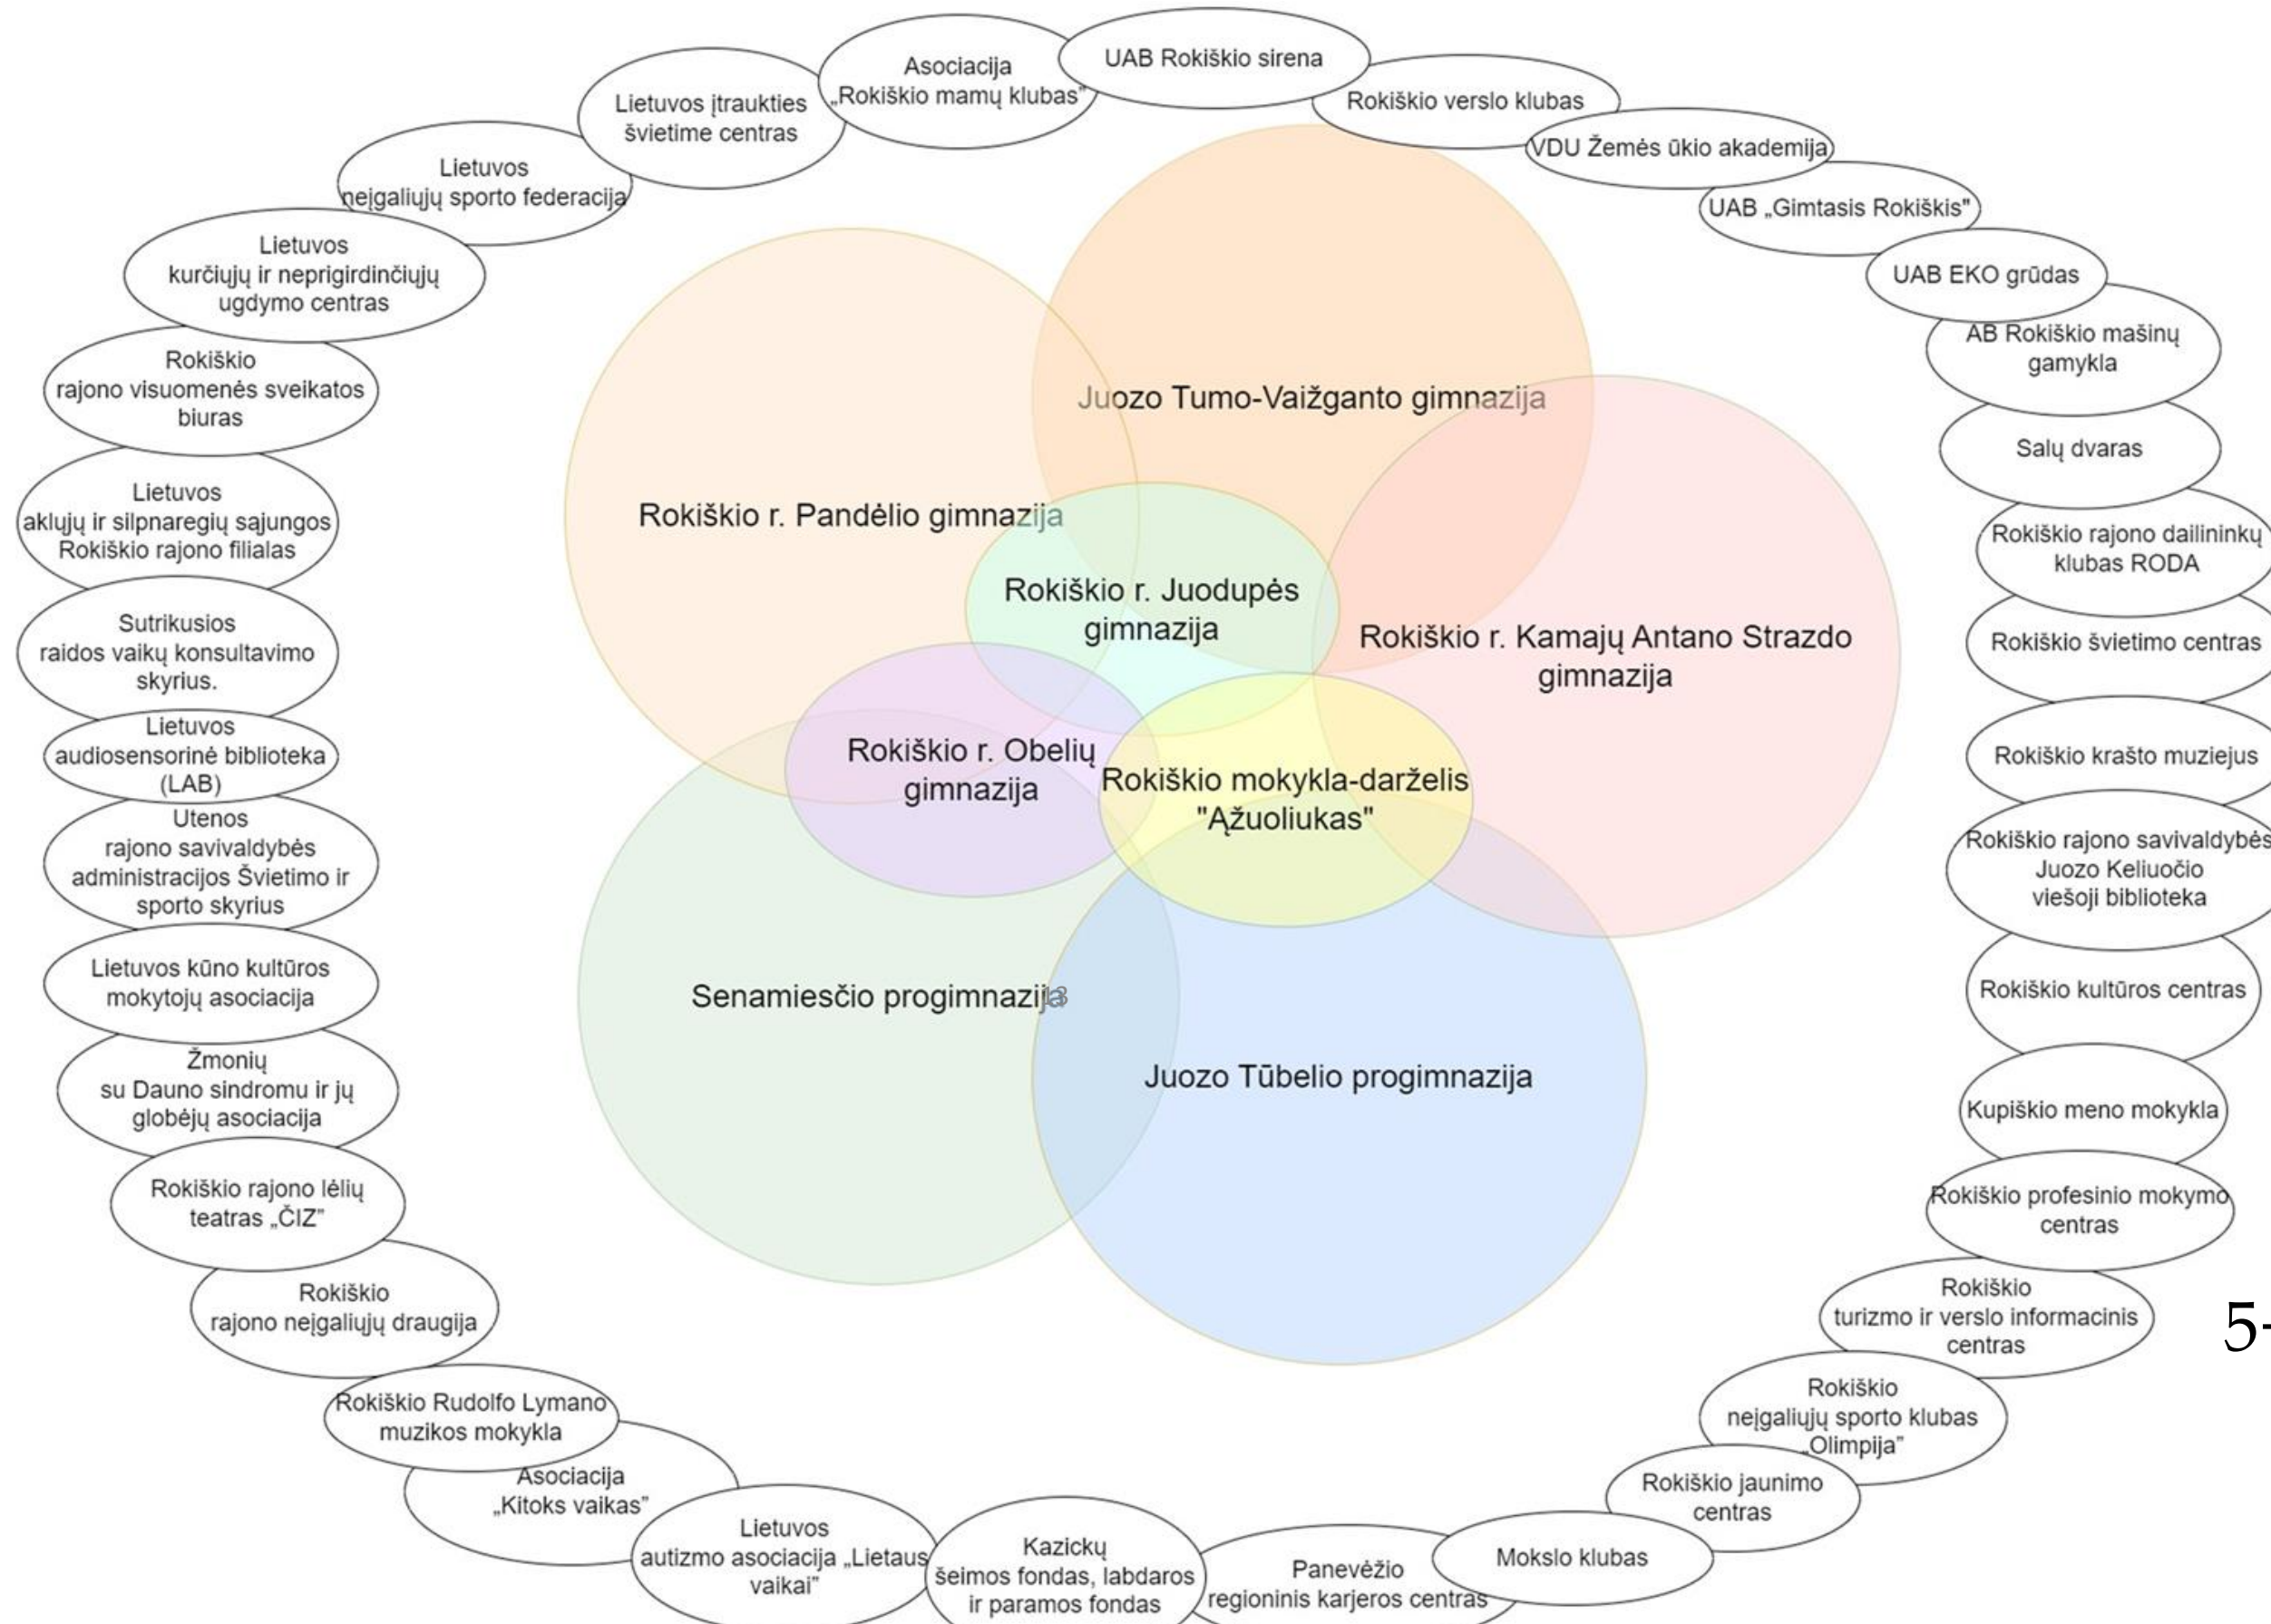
Asociacija „Rokiškio mamų klubas"

UAB Rokiškio sirena

Rokiškio verslo klubas

VDU Žemės ūkio akademija

UAB „Gimtasis Rokiškis"

UAB EKO grūdas

AB Rokiškio mašinų gamykla

Salų dvaras

Rokiškio rajono dailininkų klubas RODA

Rokiškio švietimo centras

Rokiškio krašto muziejus

Rokiškio rajono savivaldybės Juozo Keliuočio viešoji biblioteka

Rokiškio kultūros centras

Kupiškio meno mokykla

Rokiškio profesinio mokymo centras

Rokiškio turizmo ir verslo informacinis centras

Rokiškio neįgaliųjų sporto klubas „Olimpija"

Rokiškio jaunimo centras

Mokslo klubas

Panevėžio regioninis karjeros centras

Kazickų šeimos fondas, labdaros ir paramos fondas

Lietuvos autizmo asociacija „Lietaus vaikai"

Asociacija „Kitoks vaikas"

Rokiškio Rudolfo Lymano muzikos mokykla

Rokiškio rajono neįgaliųjų draugija

Rokiškio rajono lėlių teatras „ČIZ"

Žmonių su Dauno sindromu ir jų globėjų asociacija

Lietuvos kūno kultūros mokytojų asociacija

Utenos rajono savivaldybės administracijos Švietimo ir sporto skyrius

Lietuvos audiosensorinė biblioteka (LAB)

Sutrikusios raidos vaikų konsultavimo skyrius.

Lietuvos aklųjų ir silpnaregių sąjungos Rokiškio rajono filialas

Rokiškio rajono visuomenės sveikatos biuras

Lietuvos kurčiųjų ir neprigirdinčiųjų ugdymo centras

Lietuvos neįgaliųjų sporto federacija

Lietuvos įtraukties švietime centras

Juozo Tumo-Vaižganto gimnazija

Rokiškio r. Pandėlio gimnazija

Rokiškio r. Juodupės gimnazija

Rokiškio r. Kamajų Antano Strazdo gimnazija

Rokiškio r. Obelių gimnazija

Rokiškio mokykla-darželis "Ąžuoliukas"

Senamiesčio progimnazija

Juozo Tūbelio progimnazija

5-